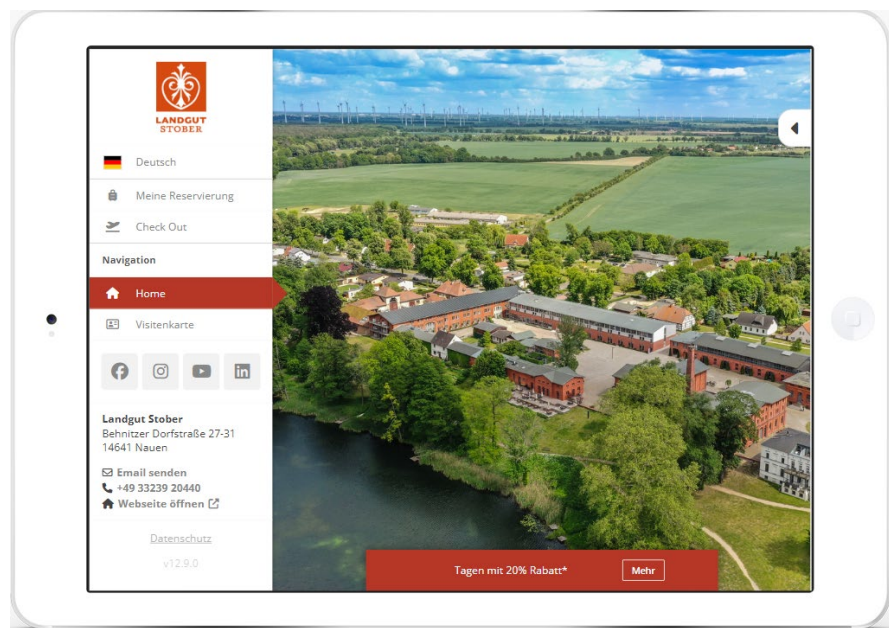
LANDGUT STOBER

Deutsch

Meine Reservierung

Check Out

Navigation

Home

Visitenkarte

Landgut Stober
Behnitzer Dorfstraße 27-31
14641 Nauen

Email senden
+49 33239 20440
Webseite öffnen

Datenschutz

v12.9.0

Tagen mit 20% Rabatt*

Mehr